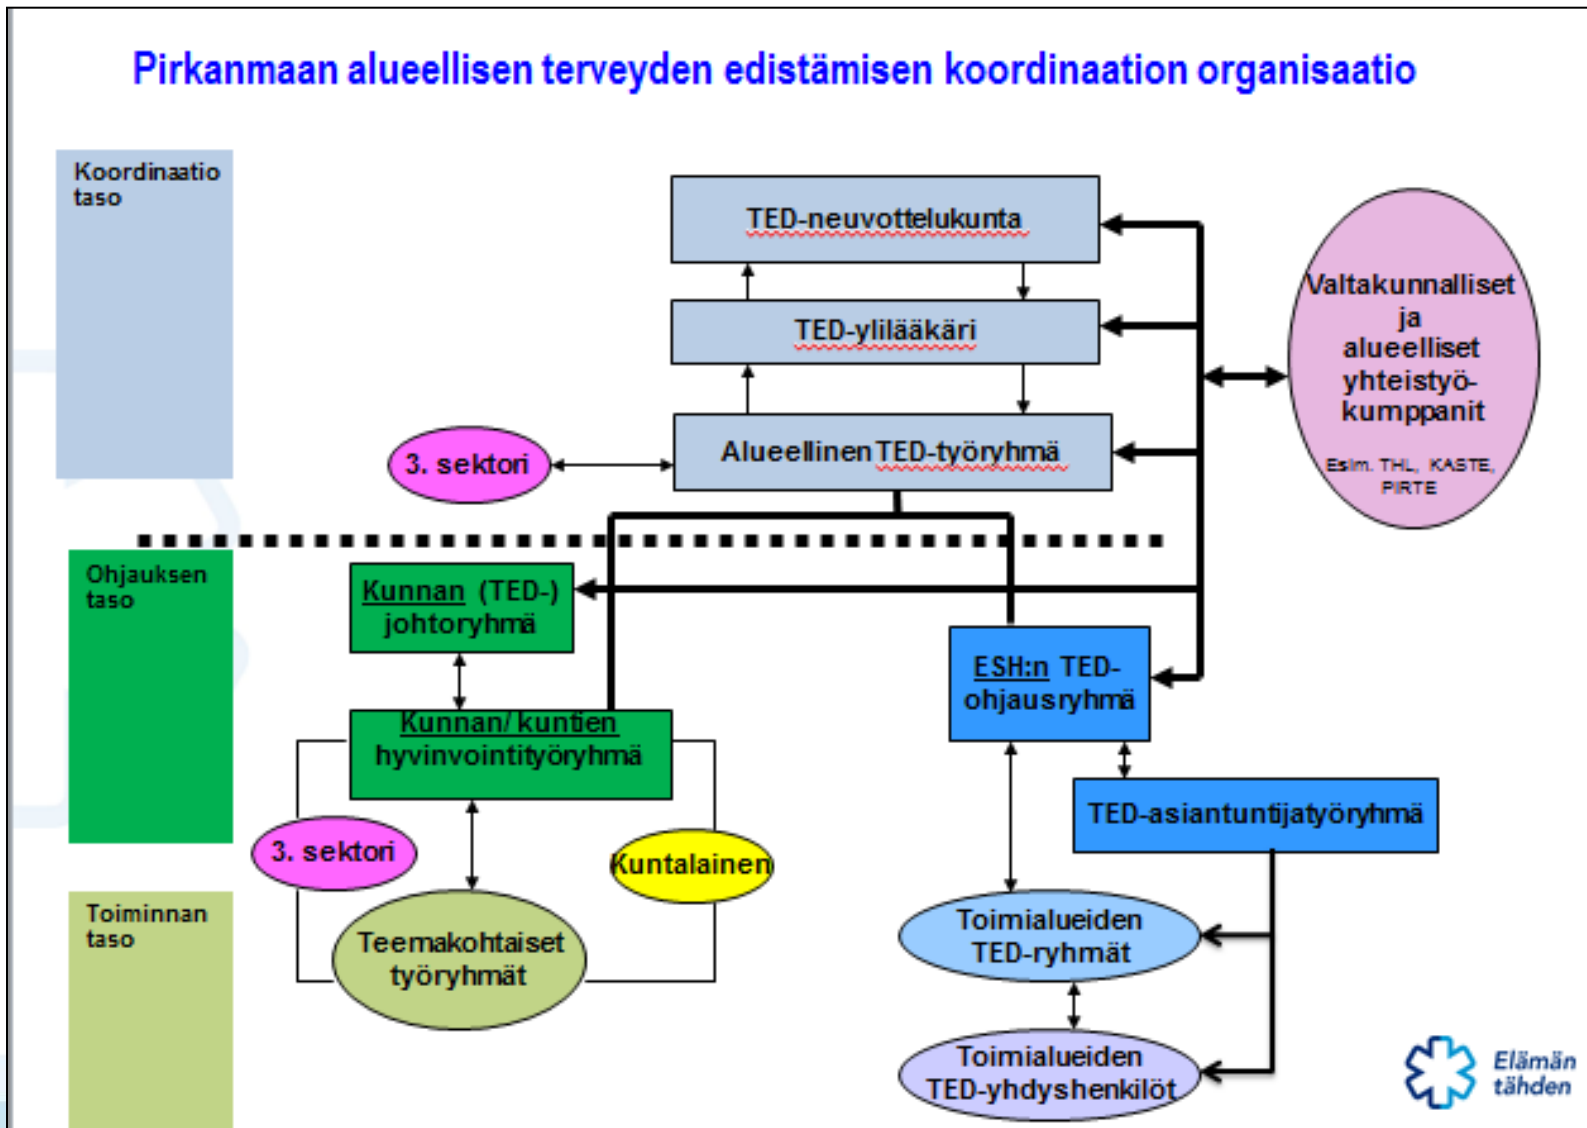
Pirkanmaan alueellisen terveyden edistämisen koordinaation organisaatio

Koordinaatio taso

TED-neuvottelukunta

TED-ylilääkäri

3. sektori

Alueellinen TED-työryhmä

Valtakunnalliset ja alueelliset yhteistyö-kumppanit

Esim. THL, KASTE, PIRTE

Ohjauksen taso

Kunnan (TED-) johtoryhmä

ESH:n TED-ohjausryhmä

Kunnan/ kuntien hyvinvointityöryhmä

TED-asiantuntijatyöryhmä

3. sektori

Kuntalainen

Toiminnan taso

Teemakohtaiset työryhmät

Toimialueiden TED-ryhmät

Toimialueiden TED-yhdyshenkilöt

Elämän tähden